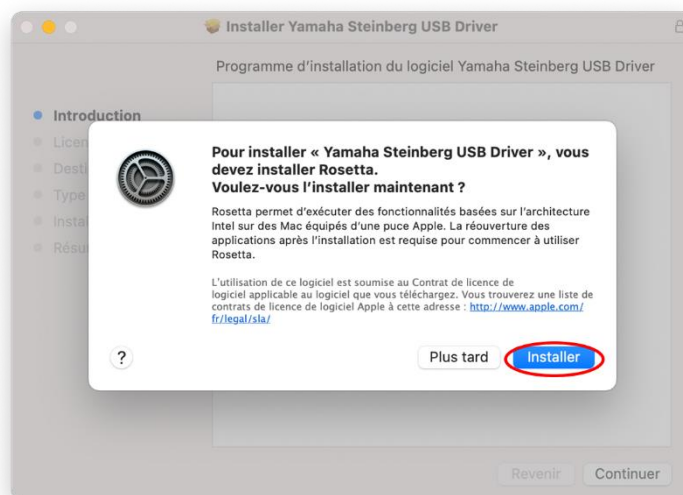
Installer Yamaha Steinberg USB Driver

Programme d'installation du logiciel Yamaha Steinberg USB Driver

Introduction
Licen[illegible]
Desti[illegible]
Type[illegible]
Instal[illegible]
Résu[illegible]

Pour installer « Yamaha Steinberg USB Driver », vous devez installer Rosetta.
Voulez-vous l'installer maintenant ?

Rosetta permet d'exécuter des fonctionnalités basées sur l'architecture Intel sur des Mac équipés d'une puce Apple. La réouverture des applications après l'installation est requise pour commencer à utiliser Rosetta.

L'utilisation de ce logiciel est soumise au Contrat de licence de logiciel applicable au logiciel que vous téléchargez. Vous trouverez une liste de contrats de licence de logiciel Apple à cette adresse : http://www.apple.com/fr/legal/sla/

?

Plus tard

Installer

Revenir

Continuer